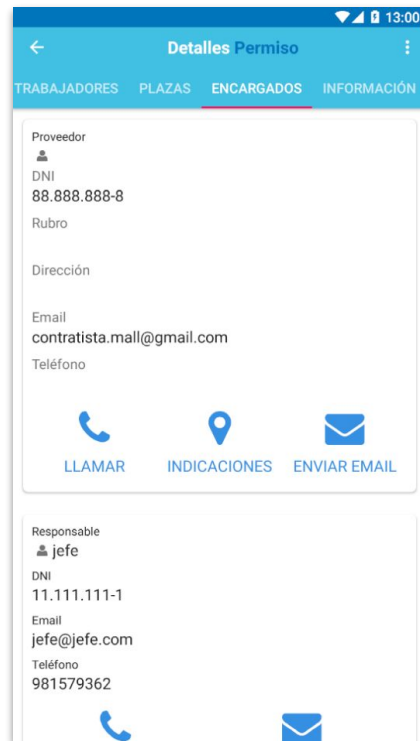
13:00

Detalles Permiso

TRABAJADORES PLAZAS ENCARGADOS INFORMACIÓN

Proveedor

DNI
88.888.888-8

Rubro

Dirección

Email
contratista.mall@gmail.com

Teléfono

LLAMAR INDICACIONES ENVIAR EMAIL

Responsable
jefe

DNI
11.111.111-1

Email
jefe@jefe.com

Teléfono
981579362